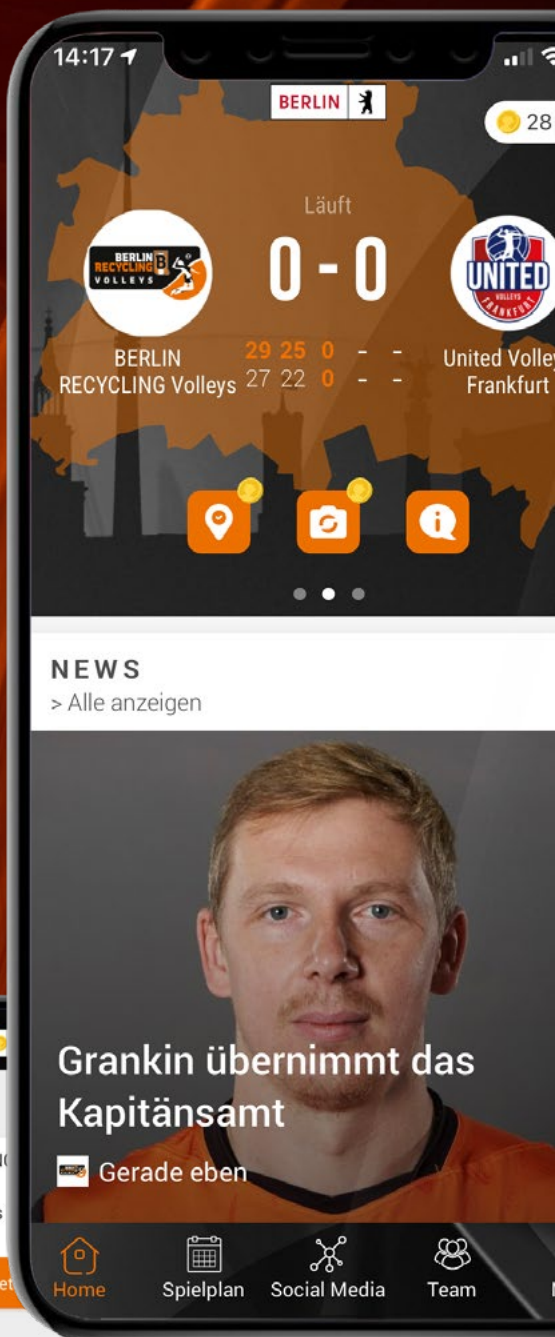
14:17

BERLIN

28

Läuft

BERLIN RECYCLING VOLLEYS

0 - 0

UNITED VOLLEYS FRANKFURT

BERLIN RECYCLING Volleys

| 29 | 25 | 0 | - | - |
|---|---|---|---|---|
| 27 | 22 | 0 | - | - |

United Volley Frankfurt

NEWS
> Alle anzeigen

Grankin übernimmt das Kapitänsamt

Gerade eben

Home Spielplan Social Media Team